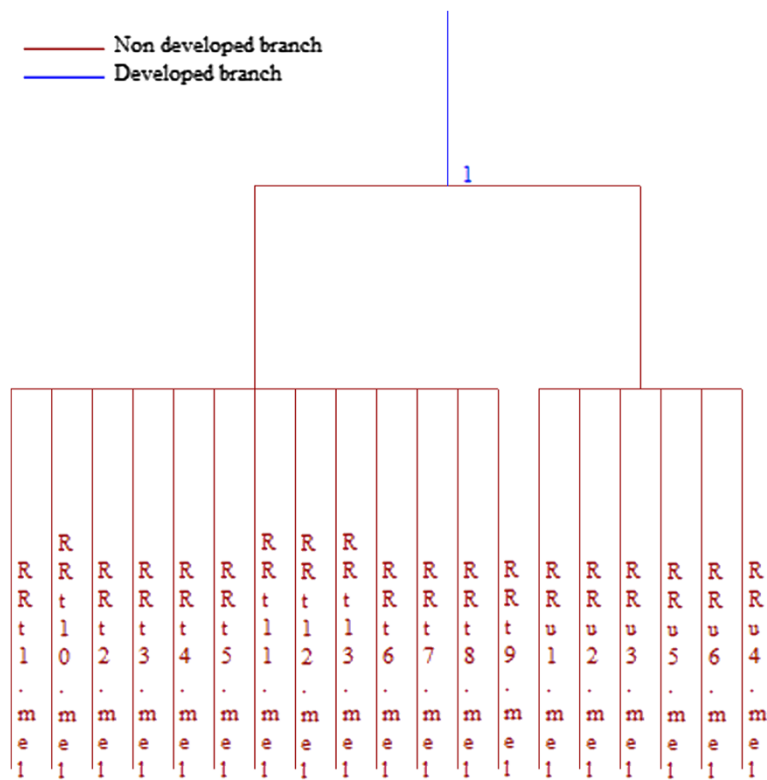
Non developed branch
Developed branch

1

RRt1.me1
RRt10.me1
RRt2.me1
RRt3.me1
RRt4.me1
RRt5.me1
RRt11.me1
RRt12.me1
RRt13.me1
RRt6.me1
RRt7.me1
RRt8.me1
RRt9.me1
RRu1.me1
RRu2.me1
RRu3.me1
RRu5.me1
RRu6.me1
RRu4.me1